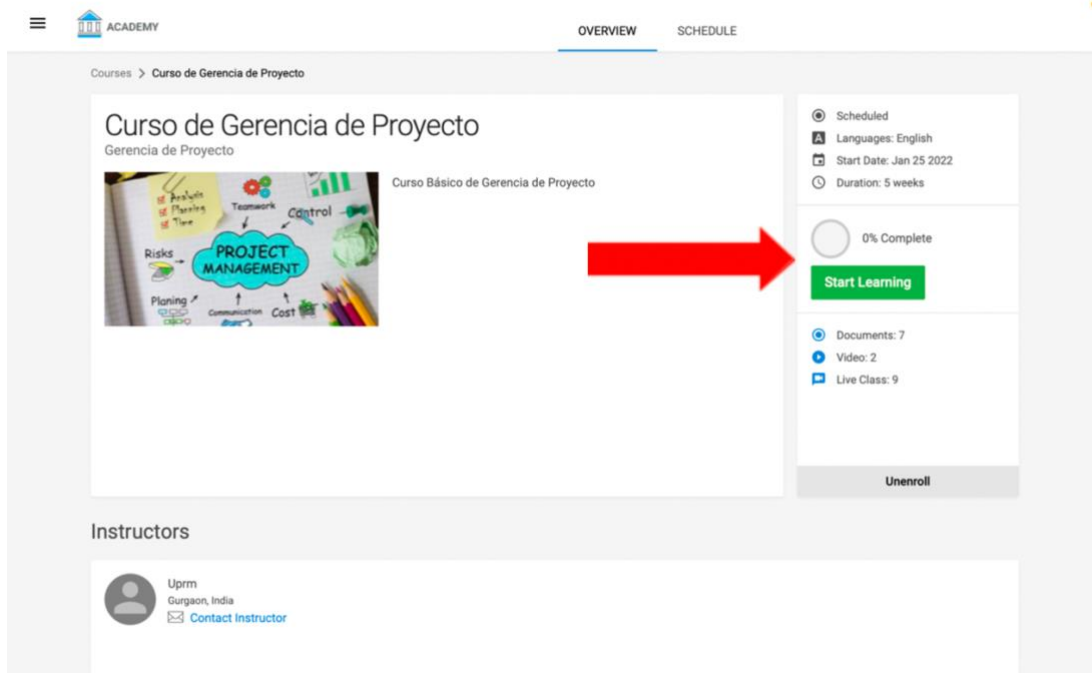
ACADEMY

OVERVIEW SCHEDULE

Courses > Curso de Gerencia de Proyecto

Curso de Gerencia de Proyecto
Gerencia de Proyecto

Analysis
Planning
Time
Teamwork
Control
Risks
PROJECT MANAGEMENT
Planing
Communication
Cost

Curso Básico de Gerencia de Proyecto

Scheduled
Languages: English
Start Date: Jan 25 2022
Duration: 5 weeks

0% Complete

Start Learning

Documents: 7
Video: 2
Live Class: 9

Unenroll

Instructors

Uprm
Gurgaon, India
Contact Instructor